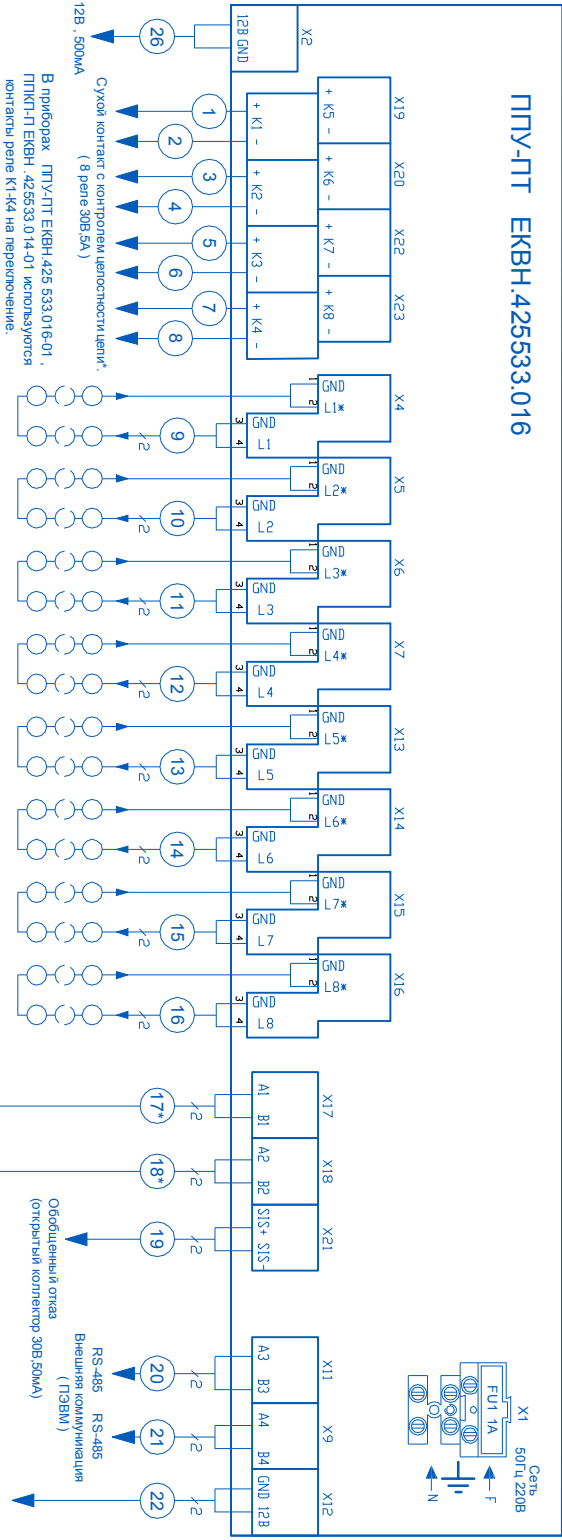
ППУ-ПТ ЕКВН.425533.016

X2
12В GND
26
12В , 500мА

X19
+ K5 –
X20
+ K6 –
X22
+ K7 –
X23
+ K8 –

+ K1 –
+ K2 –
+ K3 –
+ K4 –
1
2
3
4
5
6
7
8
Сухой контакт с контролем целостности цепи*
( 8 реле 30В,5А )
В приборах ППУ-ПТ ЕКВН.425 533.016-01 , ППКП-П ЕКВН. 425533.014-01 используются контакты реле К1-К4 на переключение.

X4
1 2 GND L1*
3 4 GND L1
9
X5
1 2 GND L2*
3 4 GND L2
10
X6
1 2 GND L3*
3 4 GND L3
11
X7
1 2 GND L4*
3 4 GND L4
12
X13
1 2 GND L5*
3 4 GND L5
13
X14
1 2 GND L6*
3 4 GND L6
14
X15
1 2 GND L7*
3 4 GND L7
15
X16
1 2 GND L8*
3 4 GND L8
16

X17
A1 B1
17*
X18
A2 B2
18*
X21
SIS+ SIS-
19
Обобщенный отказ
(открытый коллектор 30В,50мА)

X11
A3 B3
20
RS-485
X9
A4 B4
21
RS-485
Внешняя коммуникация
( ПЭВМ )
X12
GND 12В
22

X1
Сеть
50Гц 220В
FU1 1A
N
F